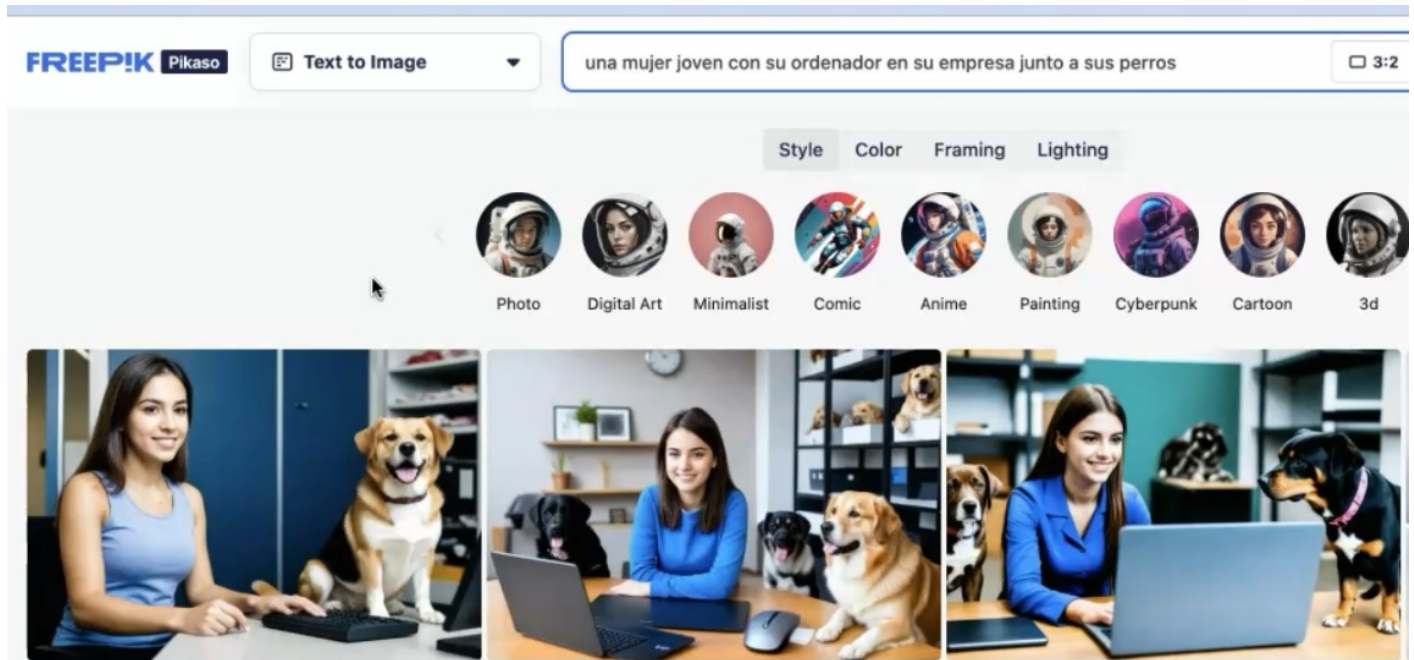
FREEP!K Pikaso

Text to Image

una mujer joven con su ordenador en su empresa junto a sus perros

3:2

Style Color Framing Lighting

Photo Digital Art Minimalist Comic Anime Painting Cyberpunk Cartoon 3d